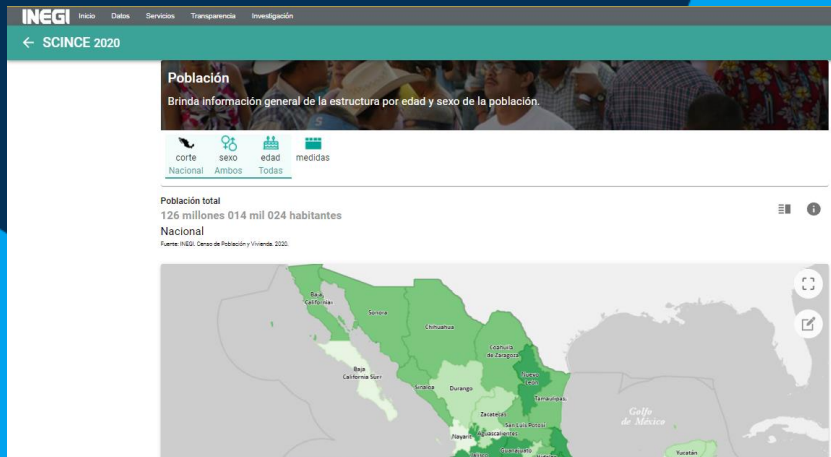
INEGI Inicio Datos Servicios Transparencia Investigación

← SCINCE 2020

Población

Brinda información general de la estructura por edad y sexo de la población.

corte Nacional
sexo Ambos
edad Todas
medidas

Población total
126 millones 014 mil 024 habitantes
Nacional
Fuente: INEGI. Censo de Población y Vivienda, 2020.

Baja California
Sonora
Chihuahua
Coahuila de Zaragoza
Nuevo León
Baja California Sur
Sinaloa
Durango
Tamaulipas
Zacatecas
San Luis Potosí
Aguascalientes
Nayarit
Guanajuato
Golfo de México
Yucatán